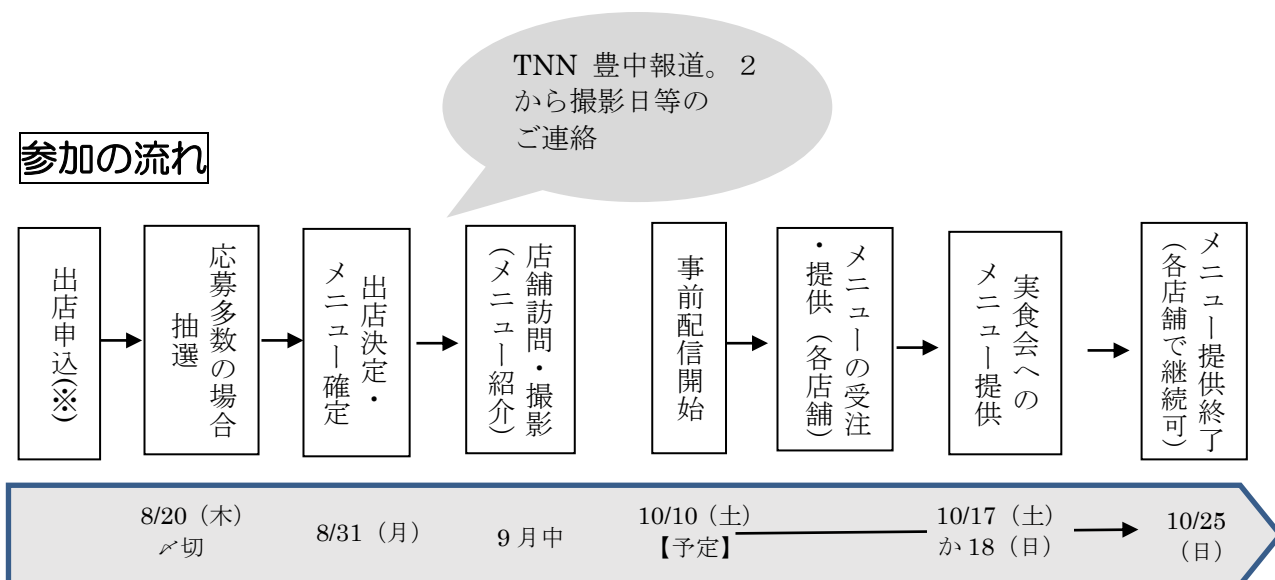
TNN 豊中報道。２から撮影日等のご連絡

参加の流れ

出店申込(※)

応募多数の場合抽選

出店決定・メニュー確定

店舗訪問・撮影（メニュー紹介）

事前配信開始

メニューの受注・提供（各店舗）

実食会へのメニュー提供

メニュー提供終了（各店舗で継続可）

8/20（木）〆切

8/31（月）

9月中

10/10（土）【予定】

10/17（土）か 18（日）

10/25（日）